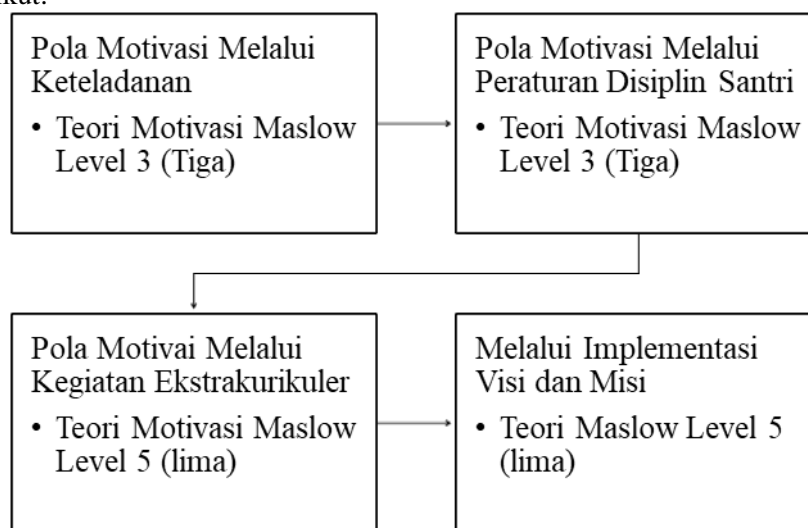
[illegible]kut:

Pola Motivasi Melalui Keteladanan
• Teori Motivasi Maslow Level 3 (Tiga)

Pola Motivasi Melalui Peraturan Disiplin Santri
• Teori Motivasi Maslow Level 3 (Tiga)

Pola Motivai Melalui Kegiatan Ekstrakurikuler
• Teori Motivasi Maslow Level 5 (lima)

Melalui Implementasi Visi dan Misi
• Teori Maslow Level 5 (lima)